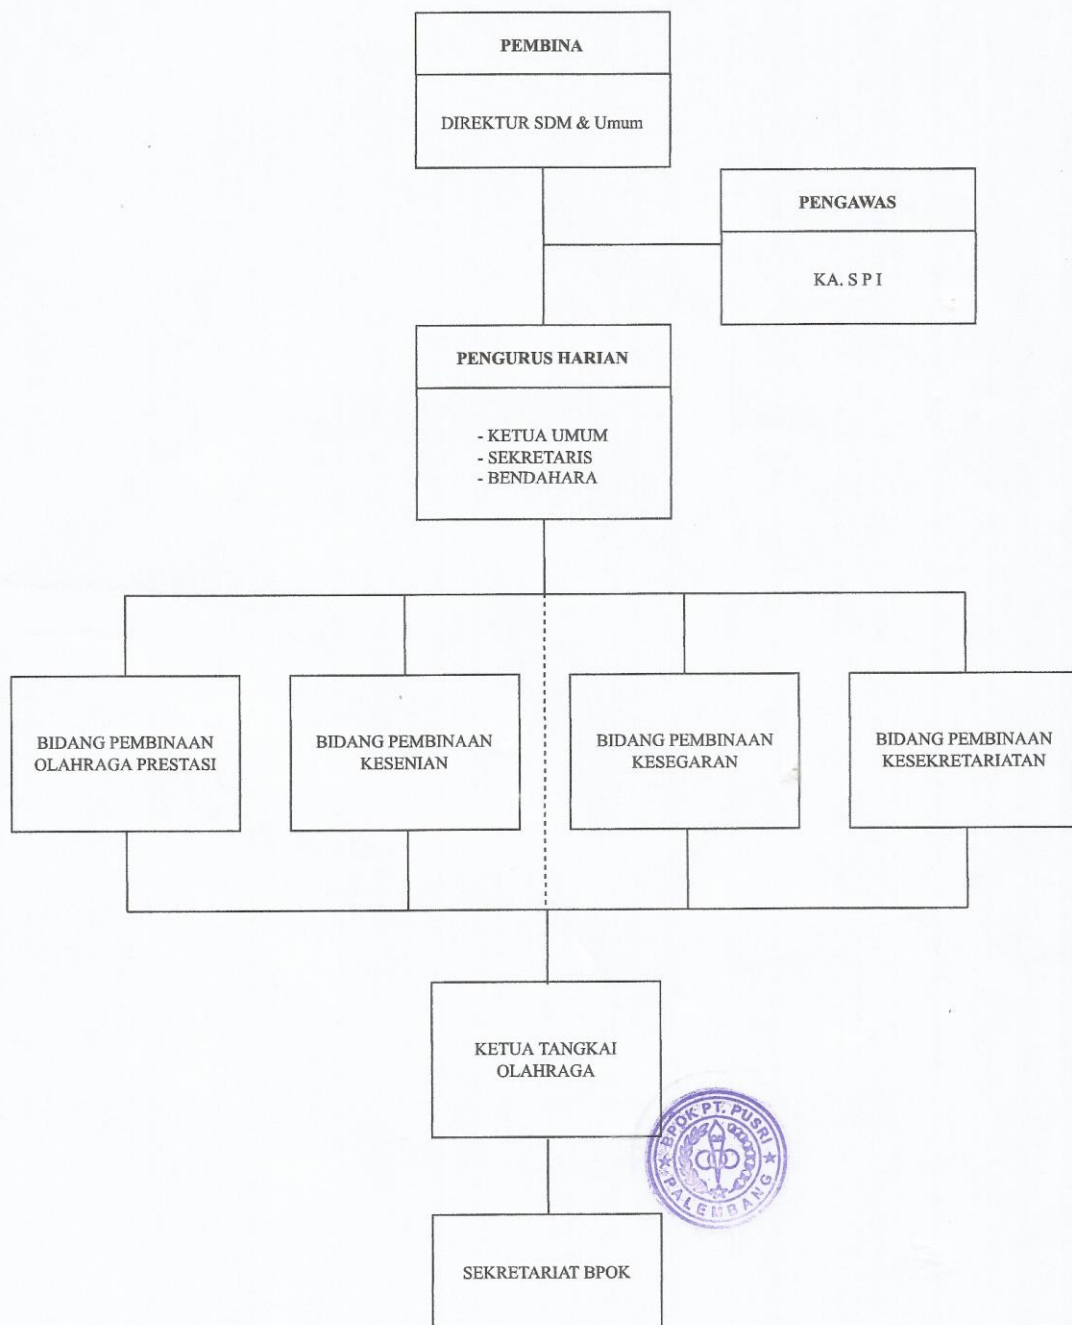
PEMBINA

DIREKTUR SDM & Umum

PENGAWAS

KA. S P I

PENGURUS HARIAN

- KETUA UMUM
- SEKRETARIS
- BENDAHARA

BIDANG PEMBINAAN OLAHRAGA PRESTASI

BIDANG PEMBINAAN KESENIAN

BIDANG PEMBINAAN KESEGARAN

BIDANG PEMBINAAN KESEKRETARIATAN

KETUA TANGKAI OLAHRAGA

BPOK PT. PUSRI
PALEMBANG

SEKRETARIAT BPOK